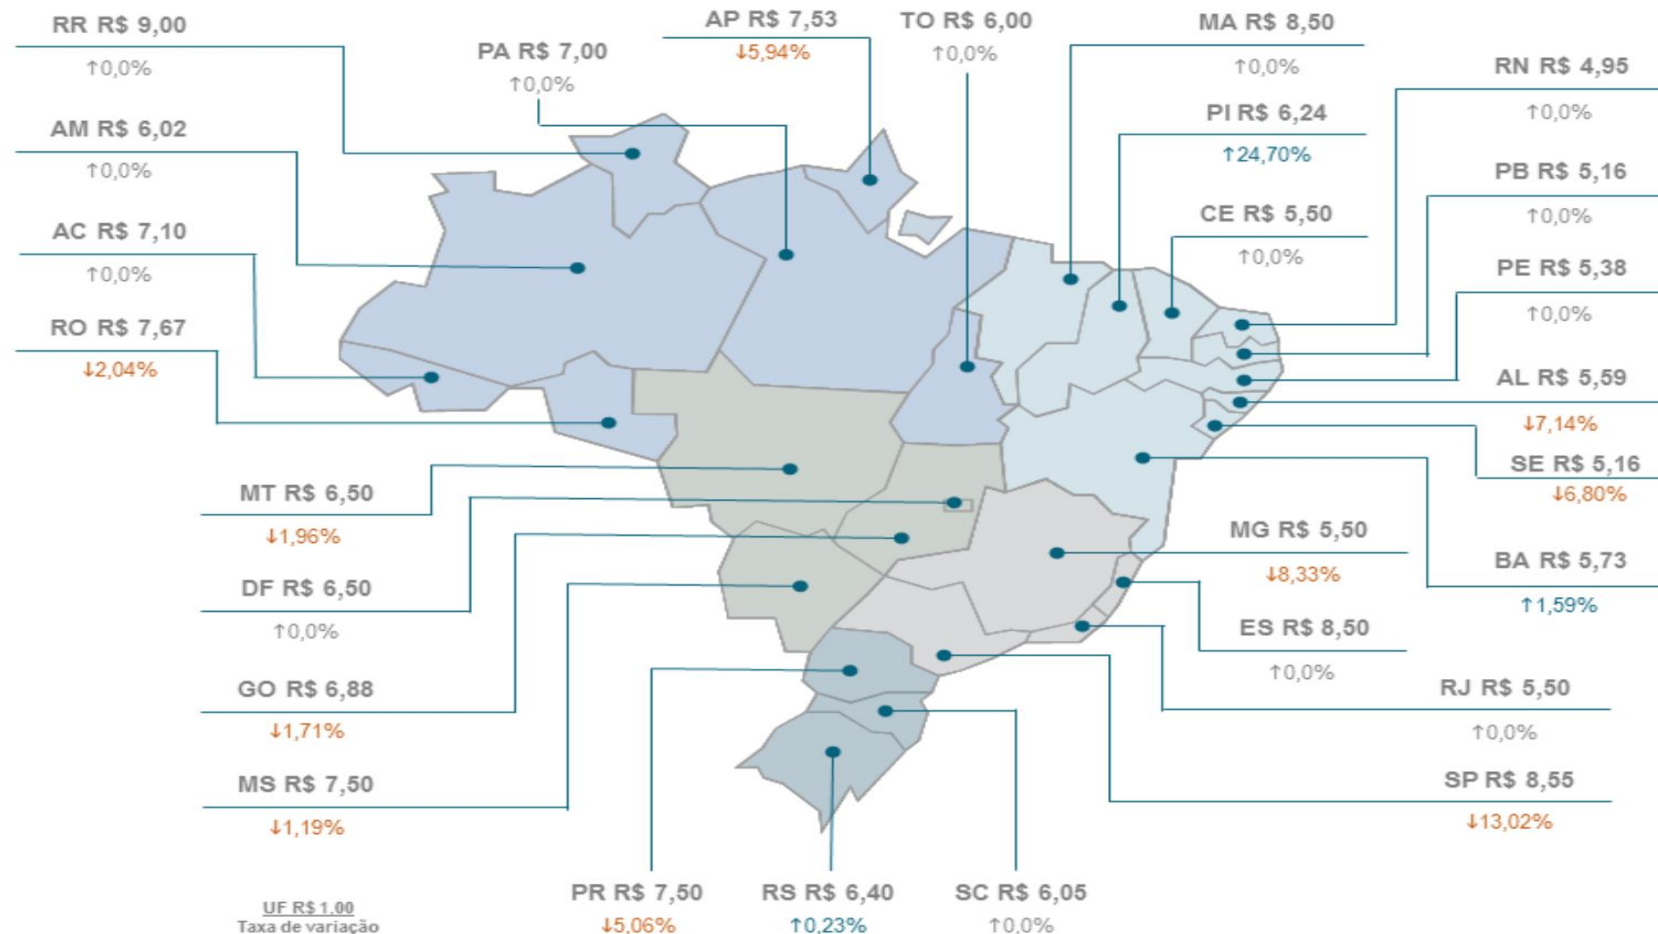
RR R$ 9,00
↑0,0%

PA R$ 7,00
↑0,0%

AP R$ 7,53
↓5,94%

TO R$ 6,00
↑0,0%

MA R$ 8,50
↑0,0%

RN R$ 4,95
↑0,0%

AM R$ 6,02
↑0,0%

PI R$ 6,24
↑24,70%

PB R$ 5,16
↑0,0%

AC R$ 7,10
↑0,0%

CE R$ 5,50
↑0,0%

PE R$ 5,38
↑0,0%

RO R$ 7,67
↓2,04%

AL R$ 5,59
↓7,14%

SE R$ 5,16
↓6,80%

MT R$ 6,50
↓1,96%

MG R$ 5,50
↓8,33%

BA R$ 5,73
↑1,59%

DF R$ 6,50
↑0,0%

ES R$ 8,50
↑0,0%

GO R$ 6,88
↓1,71%

RJ R$ 5,50
↑0,0%

MS R$ 7,50
↓1,19%

SP R$ 8,55
↓13,02%

UF R$ 1,00
Taxa de variação

PR R$ 7,50
↓5,06%

RS R$ 6,40
↑0,23%

SC R$ 6,05
↑0,0%